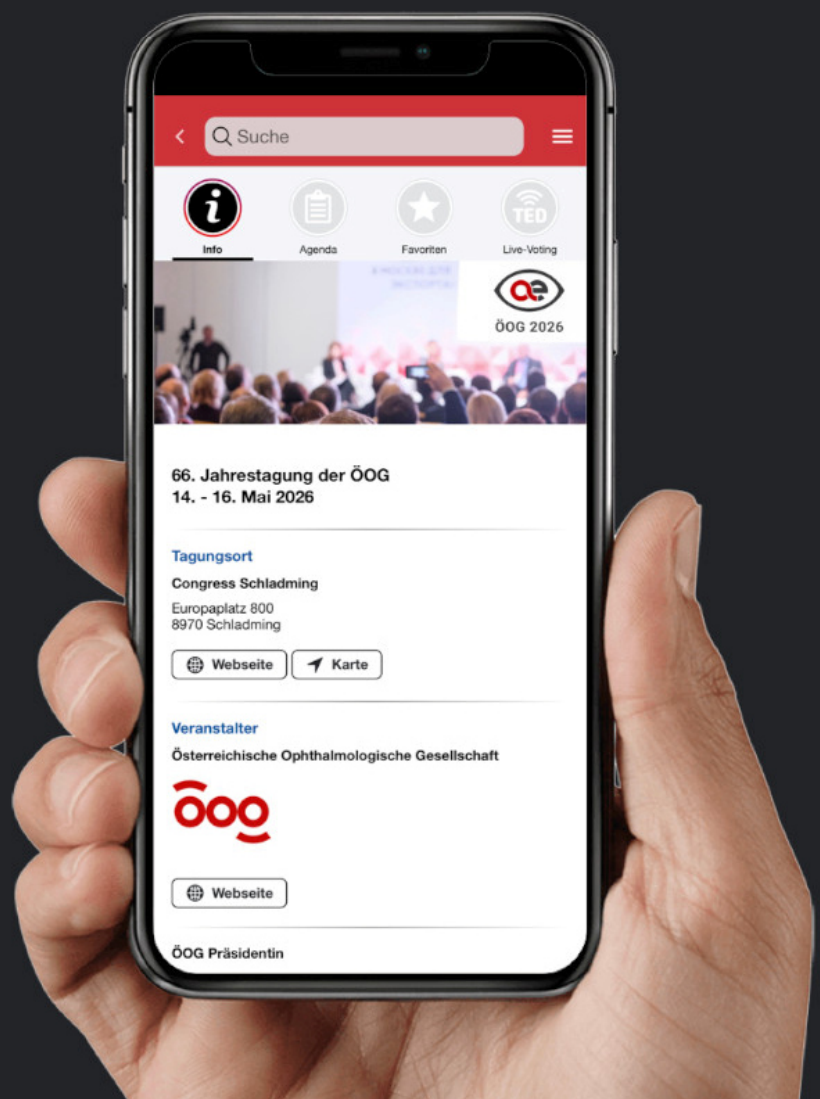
Suche

Info
Agenda
Favoriten
TED
Live-Voting

ÖOG 2026

66. Jahrestagung der ÖOG
14. - 16. Mai 2026

Tagungsort
Congress Schladming
Europaplatz 800
8970 Schladming

Webseite
Karte

Veranstalter
Österreichische Ophthalmologische Gesellschaft

ÖOG

Webseite

ÖOG Präsidentin